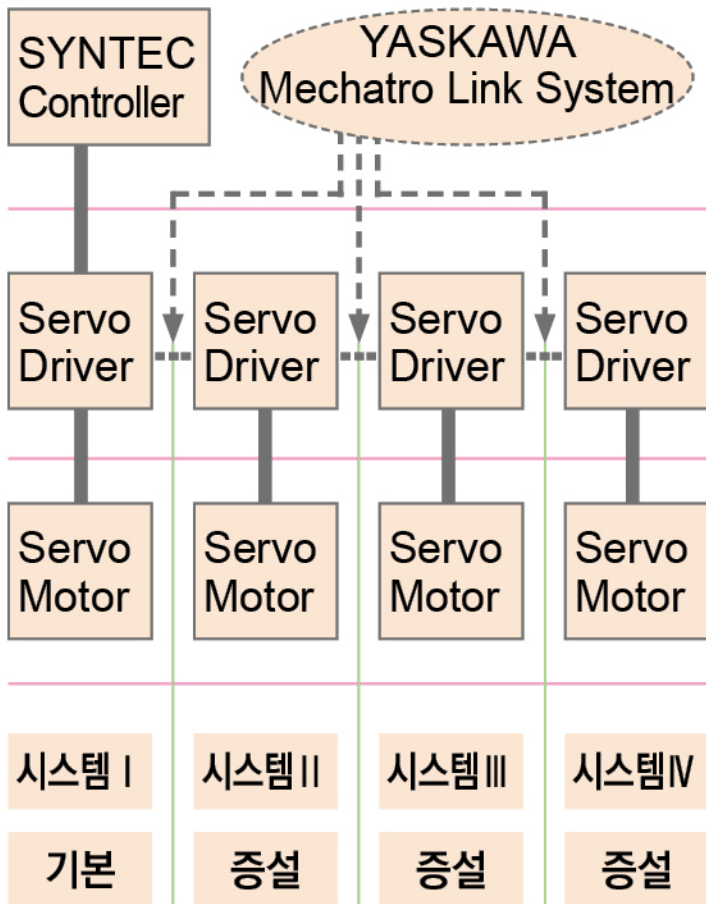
SYNTEC Controller

YASKAWA Mechatro Link System

Servo Driver

Servo Driver

Servo Driver

Servo Driver

Servo Motor

Servo Motor

Servo Motor

Servo Motor

시스템 I

시스템 II

시스템 III

시스템 IV

기본

증설

증설

증설